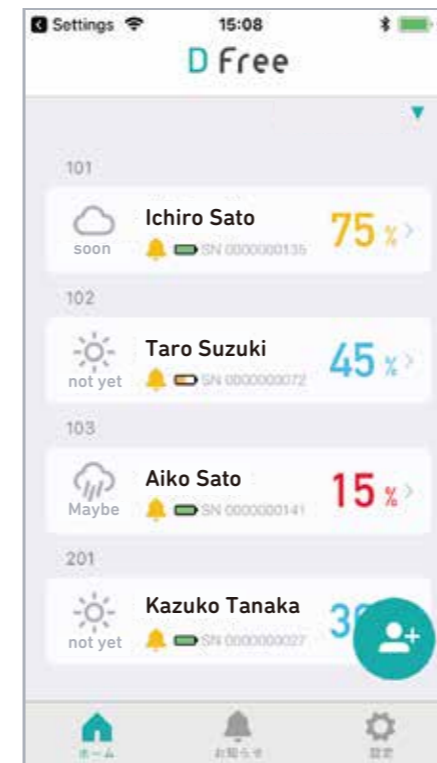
Settings 15:08

D Free

101

soon Ichiro Sato SN 0000000135 75 %

102

not yet Taro Suzuki SN 0000000072 45 %

103

Maybe Aiko Sato SN 0000000141 15 %

201

not yet Kazuko Tanaka SN 0000000027 3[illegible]

ホーム お知らせ 設定